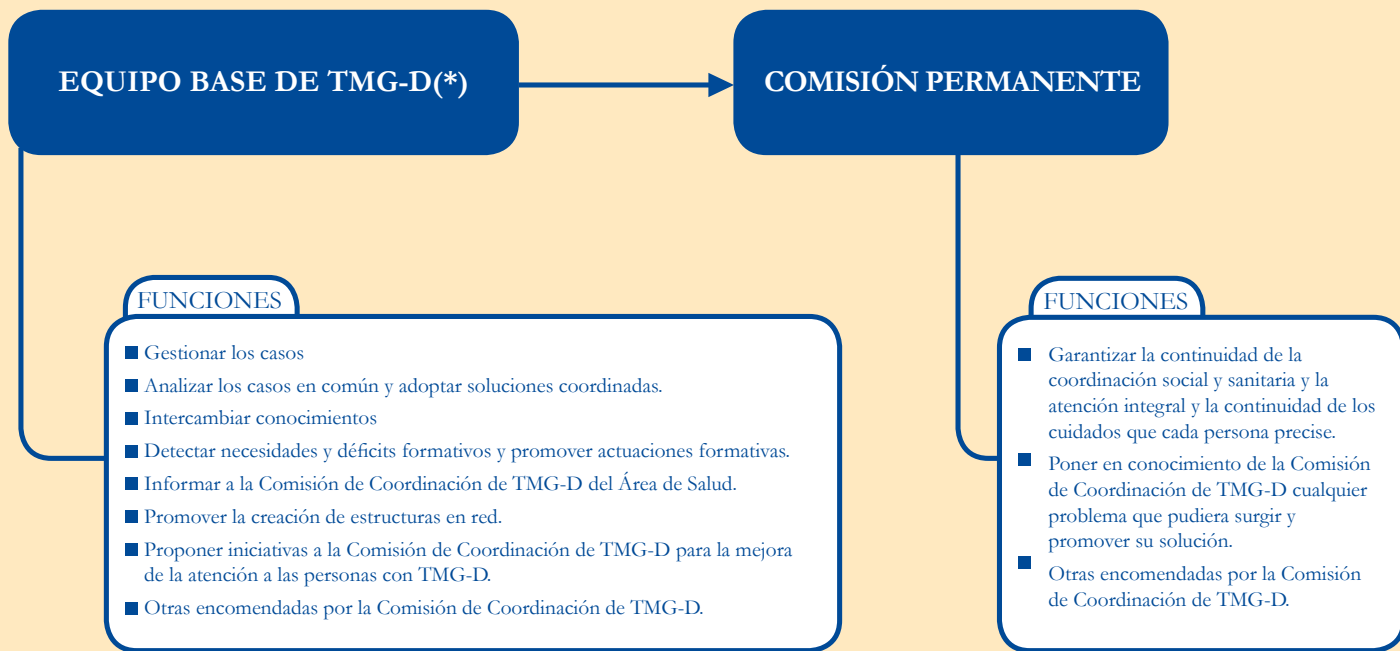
EQUIPO BASE DE TMG-D(*)

COMISIÓN PERMANENTE

FUNCIONES

- Gestionar los casos
- Analizar los casos en común y adoptar soluciones coordinadas.
- Intercambiar conocimientos
- Detectar necesidades y déficits formativos y promover actuaciones formativas.
- Informar a la Comisión de Coordinación de TMG-D del Área de Salud.
- Promover la creación de estructuras en red.
- Proponer iniciativas a la Comisión de Coordinación de TMG-D para la mejora de la atención a las personas con TMG-D.
- Otras encomendadas por la Comisión de Coordinación de TMG-D.

FUNCIONES

- Garantizar la continuidad de la coordinación social y sanitaria y la atención integral y la continuidad de los cuidados que cada persona precise.
- Poner en conocimiento de la Comisión de Coordinación de TMG-D cualquier problema que pudiera surgir y promover su solución.
- Otras encomendadas por la Comisión de Coordinación de TMG-D.